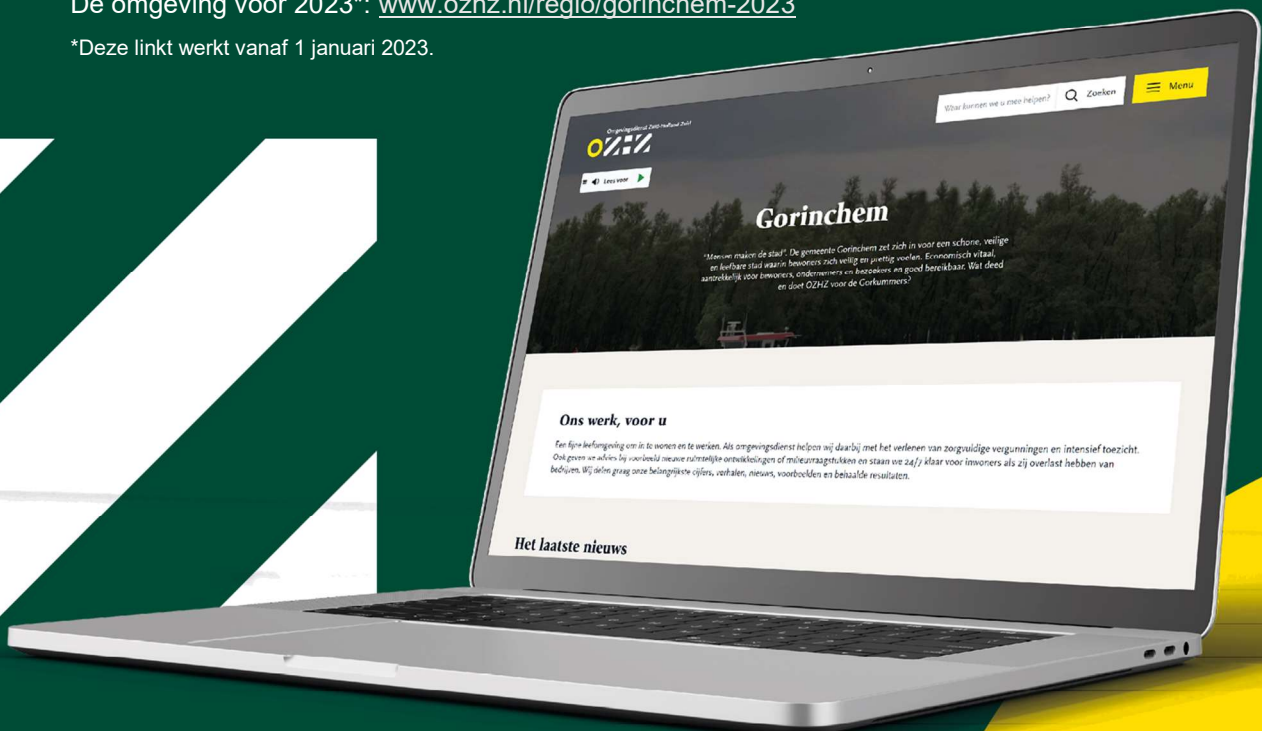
De omgeving voor 2023*: www.ozhz.nl/regio/gorinchem-2023

*Deze linkt werkt vanaf 1 januari 2023.

Omgevingsdienst Zuid-Holland Zuid

OZHZ

Lees voor

Wat kunnen we u mee helpen?

Zoeken

Menu

Gorinchem

"Mensen maken de stad". De gemeente Gorinchem zet zich in voor een schone, veilige en leefbare stad waarin bewoners zich veilig en prettig voelen. Economisch vitaal, aantrekkelijk voor bewoners, ondernemers en bezoekers en goed bereikbaar. Wat deed en doet OZHZ voor de Gorkummers?

Ons werk, voor u

Een fijne leefomgeving om in te wonen en te werken. Als omgevingsdienst helpen wij daarbij met het verlenen van zorgvuldige vergunningen en intensief toezicht. Ook geven we advies bij voorbeeld nieuwe ruimtelijke ontwikkelingen of milieuvraagstukken en staan we 24/7 klaar voor inwoners als zij overlast hebben van bedrijven. Wij delen graag onze belangrijkste cijfers, verhalen, nieuws, voorbeelden en behaalde resultaten.

Het laatste nieuws